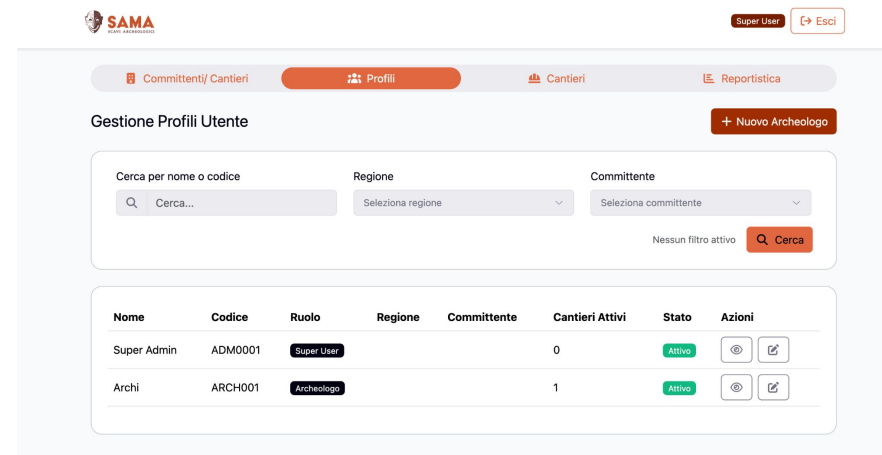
SAMA
SCAVI ARCHEOLOGICI

Super User
Esci

Committenti/ Cantieri
Profili
Cantieri
Reportistica

Gestione Profili Utente

+ Nuovo Archeologo

Cerca per nome o codice
Cerca...

Regione
Seleziona regione

Committente
Seleziona committente

Nessun filtro attivo
Cerca

| Nome | Codice | Ruolo | Regione | Committente | Cantieri Attivi | Stato | Azioni |
|---|---|---|---|---|---|---|---|
| Super Admin | ADM0001 | Super User | | | 0 | Attivo | |
| Archi | ARCH001 | Archeologo | | | 1 | Attivo | |